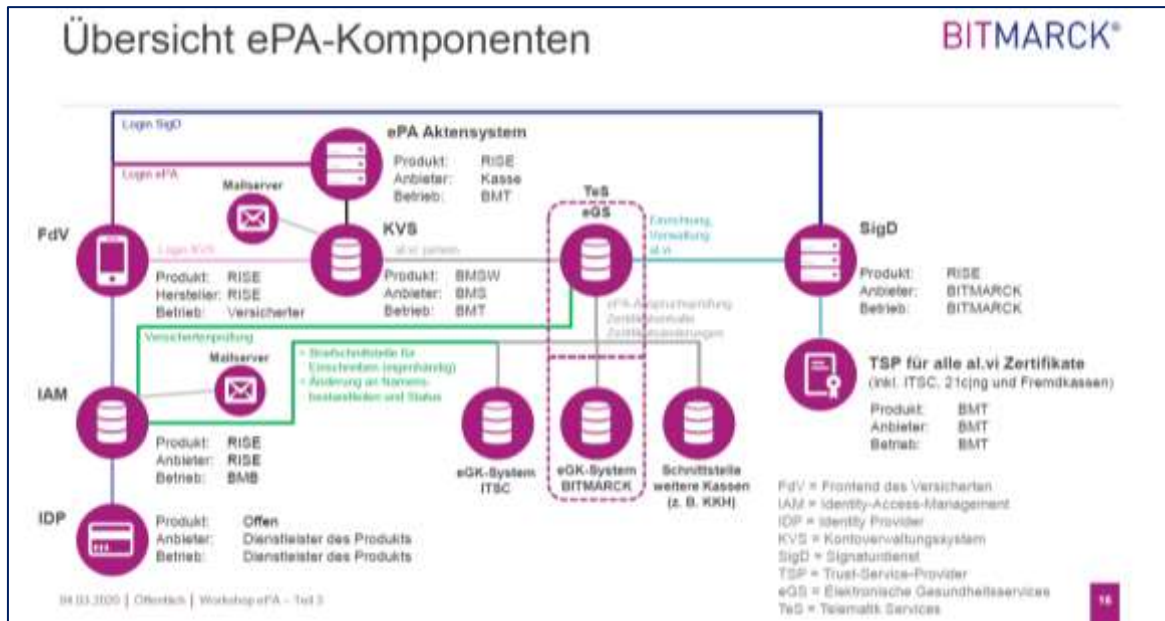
Übersicht ePA-Komponenten

BITMARCK®

Login SigD

Login ePA

ePA Aktensystem
Produkt: RISE
Anbieter: Kasse
Betrieb: BMT

Mailserver

TeS
eGS

Einrichtung, Verwaltung al.vi

FdV

Login KVS

KVS

al.vi perlein

SigD

Produkt: RISE
Hersteller: RISE
Betrieb: Versicherter

Produkt: BMSW
Anbieter: BMS
Betrieb: BMT

ePA-Anspruchsprüfung
Zertifikatsstatus
Zertifikatsänderungen

Produkt: RISE
Anbieter: BITMARCK
Betrieb: BITMARCK

Versichertenprüfung

Mailserver

• Briefschnittstelle für Einschreiben (eigenhändig)
• Änderung an Namensbestandteilen und Status

TSP für alle al.vi Zertifikate
(inkl. ITSC, 21c|ng und Fremdkassen)

IAM

Produkt: BMT
Anbieter: BMT
Betrieb: BMT

Produkt: RISE
Anbieter: RISE
Betrieb: BMB

eGK-System ITSC

eGK-System BITMARCK

Schnittstelle weitere Kassen (z. B. KKH)

IDP

Produkt: Offen
Anbieter: Dienstleister des Produkts
Betrieb: Dienstleister des Produkts

FdV = Frontend des Versicherten
IAM = Identity-Access-Management
IDP = Identity Provider
KVS = Kontoverwaltungssystem
SigD = Signaturdienst
TSP = Trust-Service-Provider
eGS = Elektronische Gesundheitsservices
TeS = Telematik Services

04.03.2020 | Öffentlich | Workshop ePA – Teil 3

16